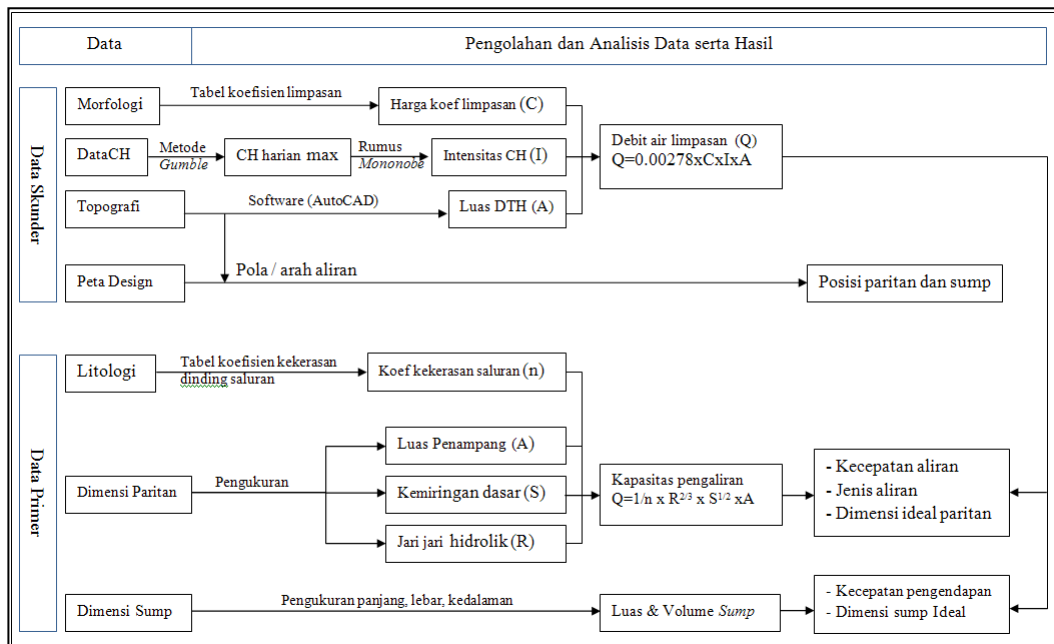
Data

Pengolahan dan Analisis Data serta Hasil

Data Skunder

Morfologi

Tabel koefisien limpasan

Harga koef limpasan (C)

DataCH

Metode
*Gumble*

CH harian max

Rumus
*Mononobe*

Intensitas CH (I)

Debit air limpasan (Q)
Q=0.00278xCxIxA

Topografi

Software (AutoCAD)

Luas DTH (A)

Pola / arah aliran

Peta Design

Posisi paritan dan sump

Data Primer

Litologi

Tabel koefisien kekerasan dinding saluran

Koef kekerasan saluran (n)

Luas Penampang (A)

Dimensi Paritan

Pengukuran

Kemiringan dasar (S)

Kapasitas pengaliran
Q=1/n x $R^{2/3}$ x $S^{1/2}$ xA

- Kecepatan aliran
- Jenis aliran
- Dimensi ideal paritan

Jari jari hidrolik (R)

Dimensi Sump

Pengukuran panjang, lebar, kedalaman

Luas & Volume *Sump*

- Kecepatan pengendapan
- Dimensi sump Ideal